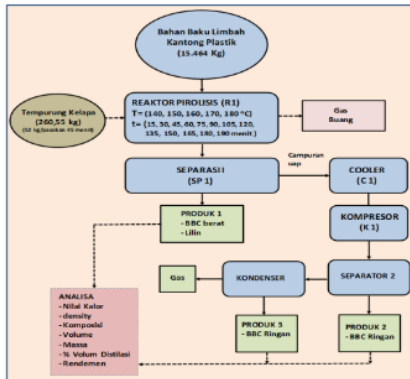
Bahan Baku Limbah Kantong Plastik (15.464 Kg)

Tempurung Kelapa (260,55 kg) (52 kg/jasakan 45 menit)

REAKTOR PIROLISIS (R1)
T= (140, 150, 160, 170, 180 °C)
t= (15, 30, 45, 60, 75, 90, 105, 120, 135, 150, 165, 180, 190 menit)

Gas Buang

SEPARASI I (SP 1)

Campuran uap

COOLER (C 1)

PRODUK 1
- BBC berat
- Lilin

KOMPRESOR (K 1)

Gas

KONDENSER

SEPARATOR 2

ANALISA
- Nilai Kalor
- density
- Komposisi
- Volume
- Massa
- % Volum Distilasi
- Rendemen

PRODUK 3
- BBC Ringan

PRODUK 2
- BBC Ringan